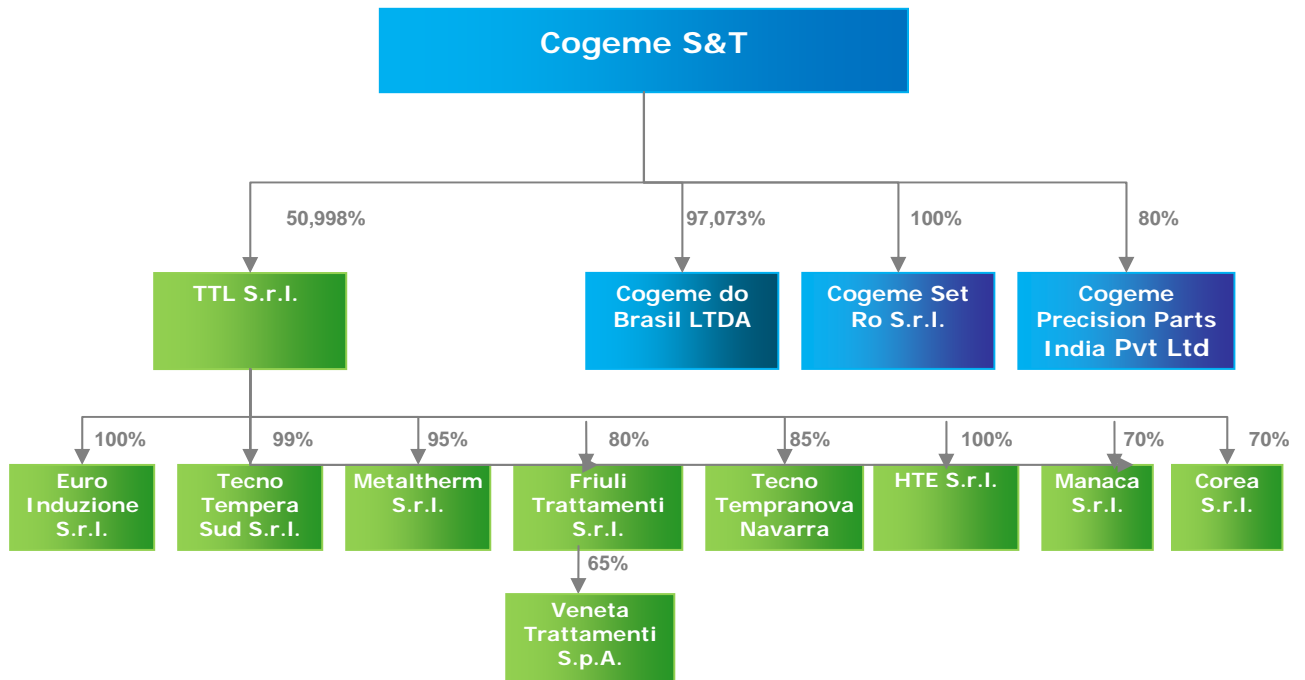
Cogeme S&T

50,998%

97,073%

100%

80%

TTL S.r.l.

Cogeme do Brasil LTDA

Cogeme Set Ro S.r.l.

Cogeme Precision Parts India Pvt Ltd

100%

99%

95%

80%

85%

100%

70%

70%

Euro Induzione S.r.l.

Tecno Tempera Sud S.r.l.

Metaltherm S.r.l.

Friuli Trattamenti S.r.l.

Tecno Tempranova Navarra

HTE S.r.l.

Manaca S.r.l.

Corea S.r.l.

65%

Veneta Trattamenti S.p.A.